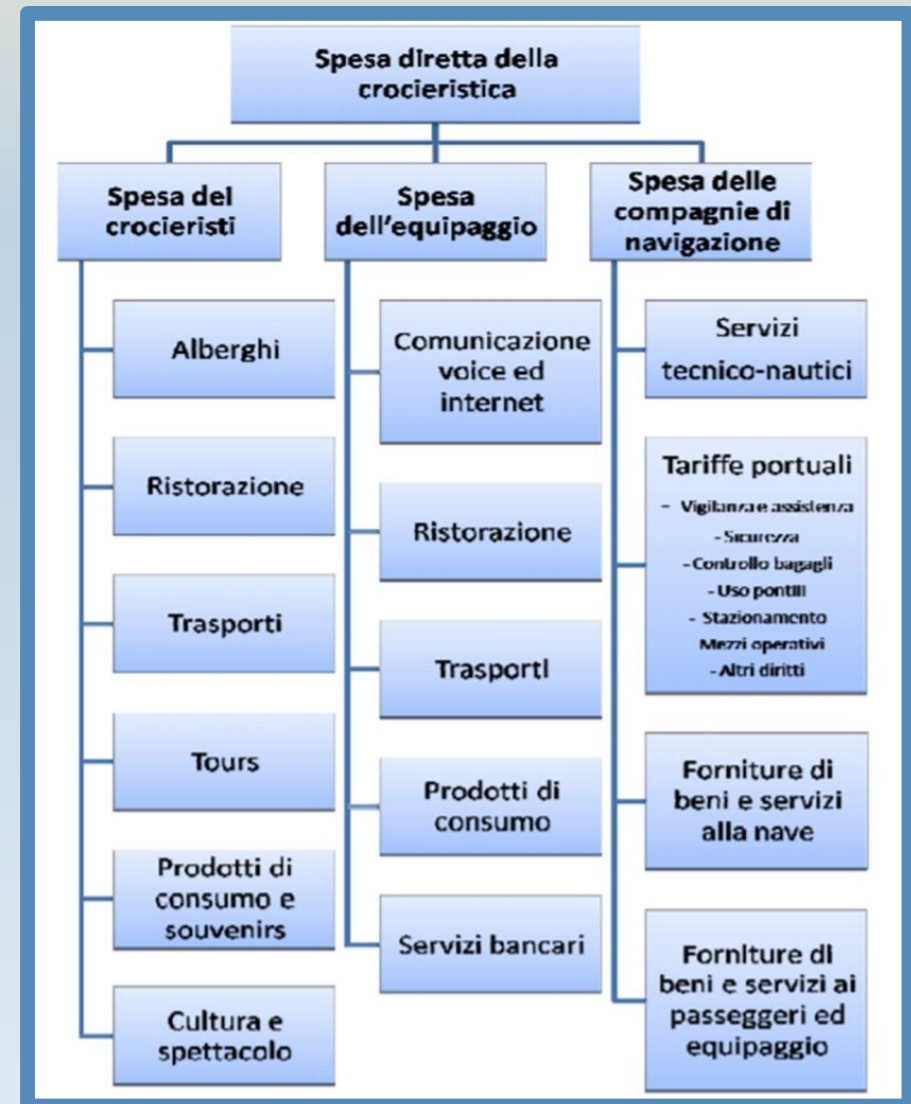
Spesa diretta della crocieristica

Spesa del crocieristi

Alberghi

Ristorazione

Trasporti

Tours

Prodotti di consumo e souvenirs

Cultura e spettacolo

Spesa dell'equipaggio

Comunicazione voice ed internet

Ristorazione

Trasporti

Prodotti di consumo

Servizi bancari

Spesa delle compagnie di navigazione

Servizi tecnico-nautici

Tariffe portuali
- Vigilanza e assistenza
- Sicurezza
- Controllo bagagli
- Uso pontili
- Stazionamento Mezzi operativi
- Altri diritti

Forniture di beni e servizi alla nave

Forniture di beni e servizi ai passeggeri ed equipaggio